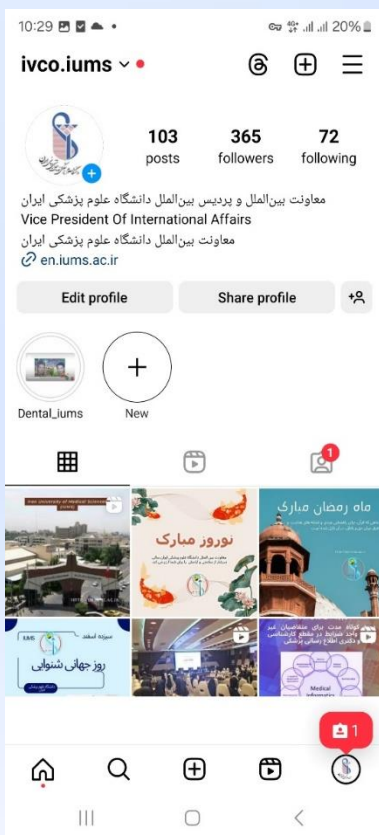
10:29

20%

ivco.iums

103 posts
365 followers
72 following

معاونت بین‌الملل و پردیس بین‌الملل دانشگاه علوم پزشکی ایران
Vice President Of International Affairs
معاونت بین‌الملل دانشگاه علوم پزشکی ایران
en.iums.ac.ir

Edit profile
Share profile

Dental_iums
New

1

Iran University of Medical Sciences

نوروز مبارک

ماه رمضان مبارک

روز جهانی شنوایی

Medical

1